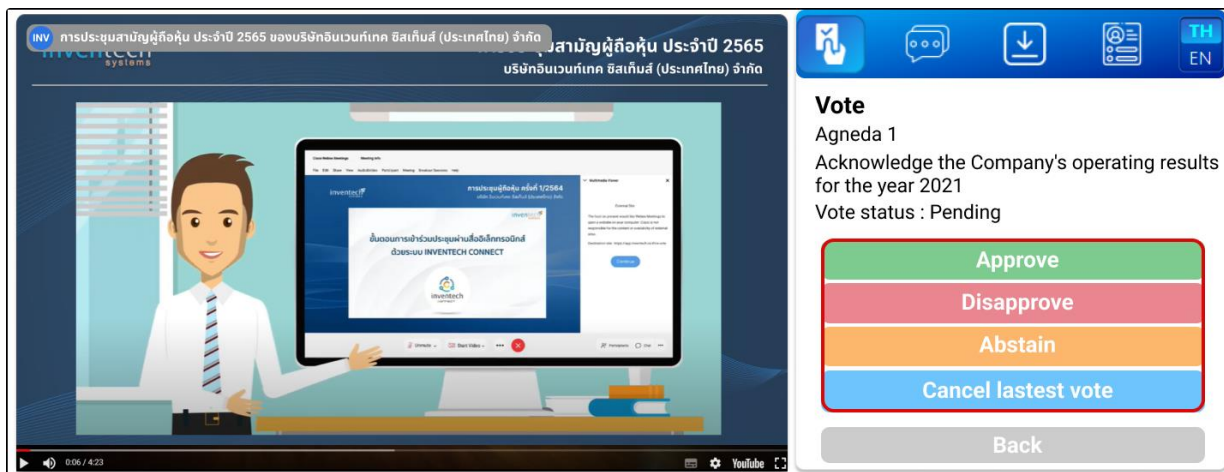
INV การประชุมสามัญผู้ถือหุ้น ประจำปี 2565 ของบริษัทอินเวนท์เทค ซิสเท็มส์ (ประเทศไทย) จำกัด

inventech systems

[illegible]ชุมสามัญผู้ถือหุ้น ประจำปี 2565
บริษัทอินเวนท์เทค ซิสเท็มส์ (ประเทศไทย) จำกัด

inventech

การประชุมผู้ถือหุ้น ครั้งที่ 1/2564

ขั้นตอนการเข้าร่วมประชุมผ่านสื่ออิเล็กทรอนิกส์ ด้วยระบบ INVENTECH CONNECT

inventech connect

0:06 / 4:23

YouTube

TH
EN

Vote
Agneda 1
Acknowledge the Company's operating results for the year 2021
Vote status : Pending

Approve
Disapprove
Abstain
Cancel lastest vote

Back